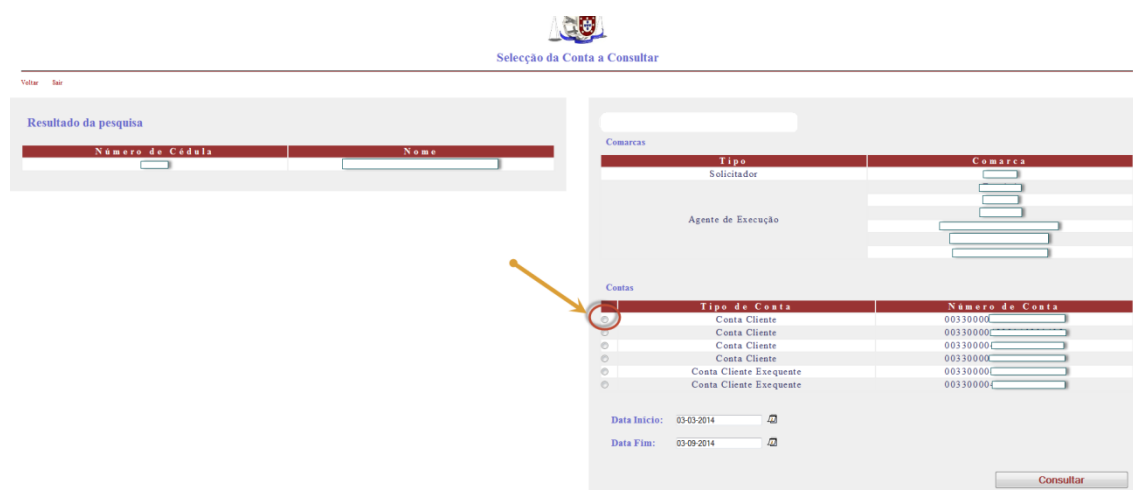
Selecção da Conta a Consultar

Voltar Sair

Resultado da pesquisa

| Número de Cédula | Nome |
|---|---|
| | |

Comarcas

| Tipo | Comarca |
|---|---|
| Solicitador | |
| Agente de Execução | |

Contas

| | Tipo de Conta | Número de Conta |
|---|---|---|
| | Conta Cliente | 00330000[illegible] |
| | Conta Cliente | 00330000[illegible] |
| | Conta Cliente | 00330000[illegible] |
| | Conta Cliente | 00330000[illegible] |
| | Conta Cliente Exequente | 00330000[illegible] |
| | Conta Cliente Exequente | 00330000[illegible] |

Data Inicio: 03-03-2014

Data Fim: 03-09-2014

Consultar